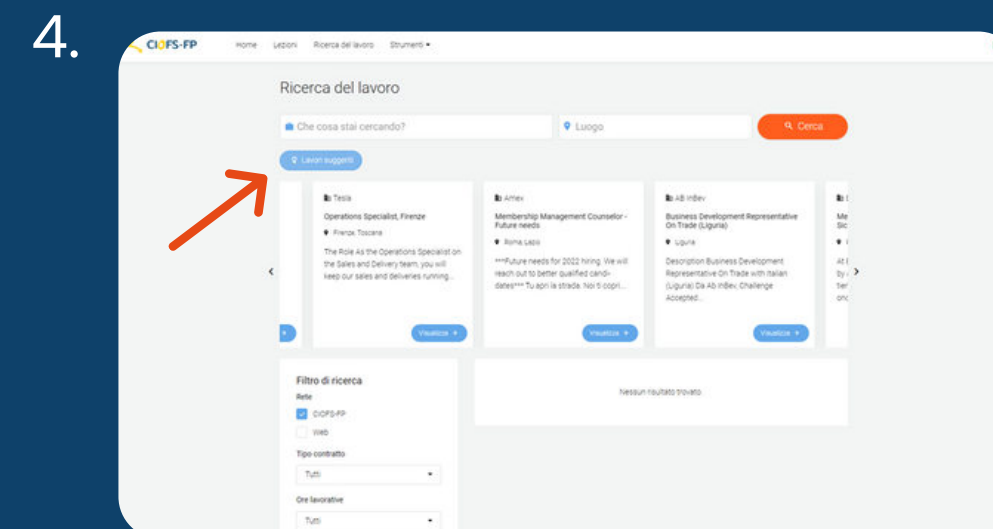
4.

CIOFS-FP Home Lezioni Ricerca del lavoro Strumenti ▾

Ricerca del lavoro

Che cosa stai cercando?

Luogo

Cerca

Lavori suggeriti

Tesla
Operations Specialist, Firenze
Firenze, Toscana
The Role As the Operations Specialist on the Sales and Delivery team, you will keep our sales and deliveries running...
Visualizza

Amex
Membership Management Counselor - Future needs
Roma, Lazio
***Future needs for 2022 hiring. We will reach out to better qualified candidates*** Tu apri la strada. Noi ti copri...
Visualizza

AB InBev
Business Development Representative On Trade (Liguria)
Liguria
Description Business Development Representative On Trade with Italian (Liguria) Da Ab InBev, Challenge Accepted...
Visualizza

Filtro di ricerca
Rete
CIOFS-FP
Web
Tipo contratto
Tutti
Ore lavorative
Tutti

Nessun risultato trovato